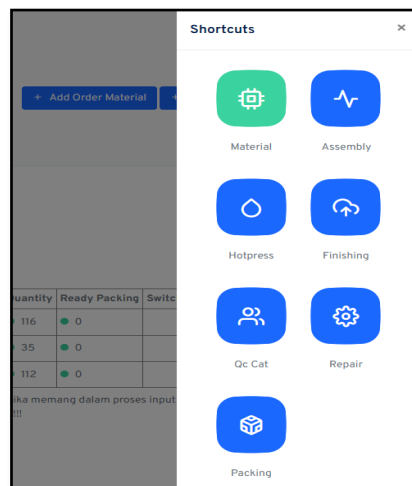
+ Add Order Material

+

| Quantity | Ready Packing | Switc |
|---|---|---|
| 116 | 0 | |
| 35 | 0 | |
| 112 | 0 | |

ika memang dalam proses input
!!!

Shortcuts ×

Material

Assembly

Hotpress

Finishing

Qc Cat

Repair

Packing